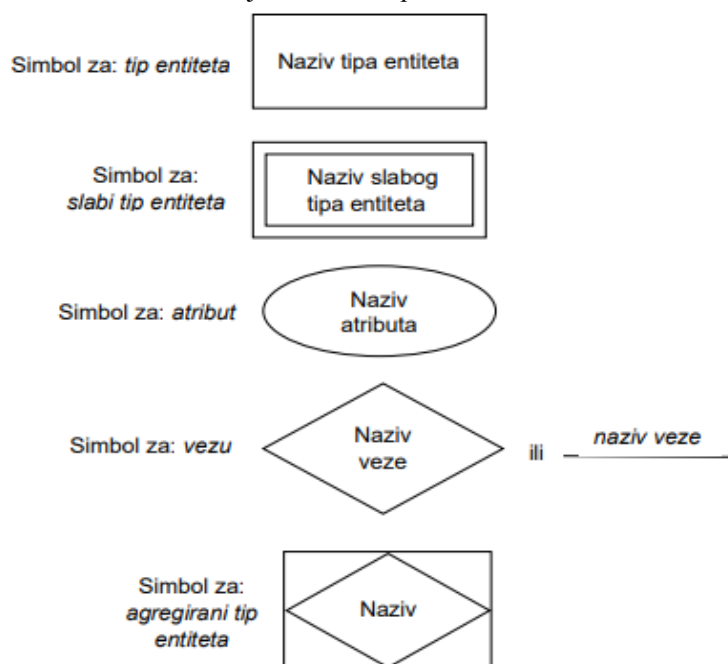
Simbol za: tip entiteta

Naziv tipa entiteta

Simbol za: slabi tip entiteta

Naziv slabog tipa entiteta

Simbol za: atribut

Naziv atributa

Simbol za: vezu

Naziv veze

ili

naziv veze

Simbol za: agregirani tip entiteta

Naziv